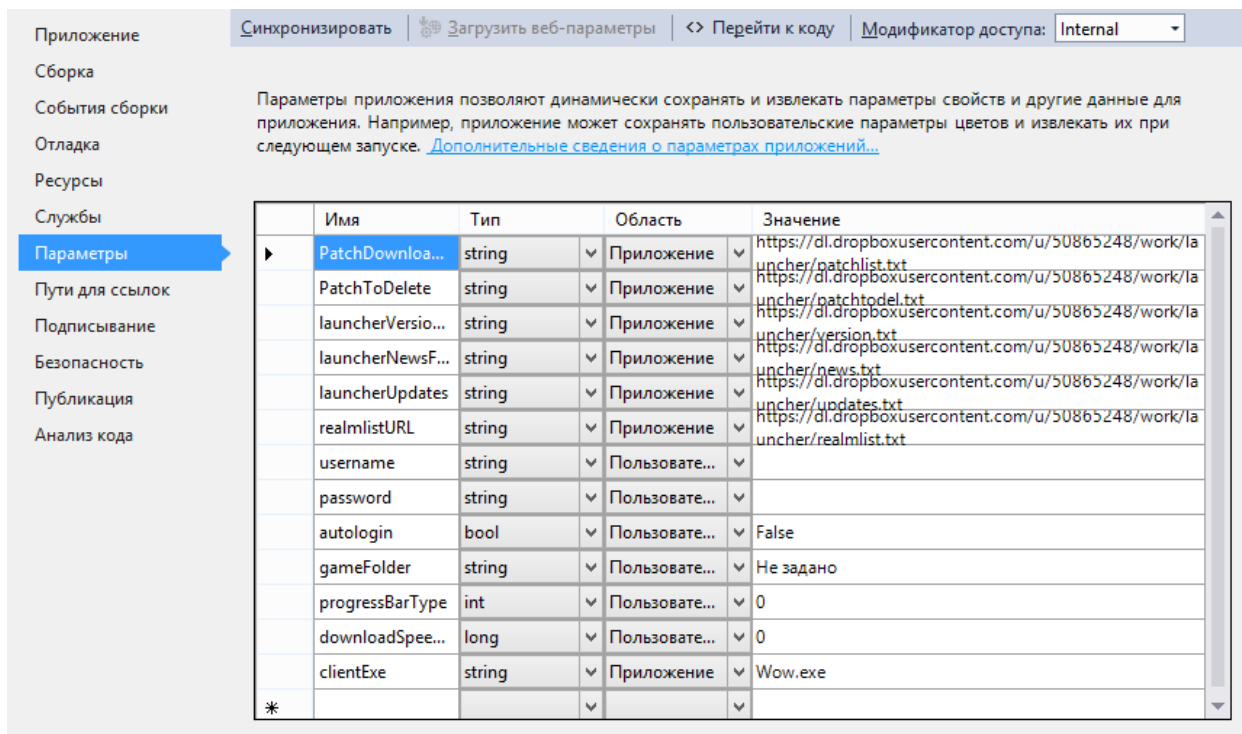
Приложение
Сборка
События сборки
Отладка
Ресурсы
Службы
Параметры
Пути для ссылок
Подписывание
Безопасность
Публикация
Анализ кода

Синхронизировать | Загрузить веб-параметры | <> Перейти к коду | Модификатор доступа: Internal

Параметры приложения позволяют динамически сохранять и извлекать параметры свойств и другие данные для приложения. Например, приложение может сохранять пользовательские параметры цветов и извлекать их при следующем запуске. Дополнительные сведения о параметрах приложений...

| | Имя | Тип | Область | Значение |
|---|---|---|---|---|
| ▸ | PatchDownloa... | string | Приложение | https://dl.dropboxusercontent.com/u/50865248/work/launcher/patchlist.txt |
| | PatchToDelete | string | Приложение | https://dl.dropboxusercontent.com/u/50865248/work/launcher/patchtodel.txt |
| | launcherVersio... | string | Приложение | https://dl.dropboxusercontent.com/u/50865248/work/launcher/version.txt |
| | launcherNewsF... | string | Приложение | https://dl.dropboxusercontent.com/u/50865248/work/launcher/news.txt |
| | launcherUpdates | string | Приложение | https://dl.dropboxusercontent.com/u/50865248/work/launcher/updates.txt |
| | realmlistURL | string | Приложение | https://dl.dropboxusercontent.com/u/50865248/work/launcher/realmlist.txt |
| | username | string | Пользовате... | |
| | password | string | Пользовате... | |
| | autologin | bool | Пользовате... | False |
| | gameFolder | string | Пользовате... | Не задано |
| | progressBarType | int | Пользовате... | 0 |
| | downloadSpee... | long | Пользовате... | 0 |
| | clientExe | string | Приложение | Wow.exe |
| * | | | | |